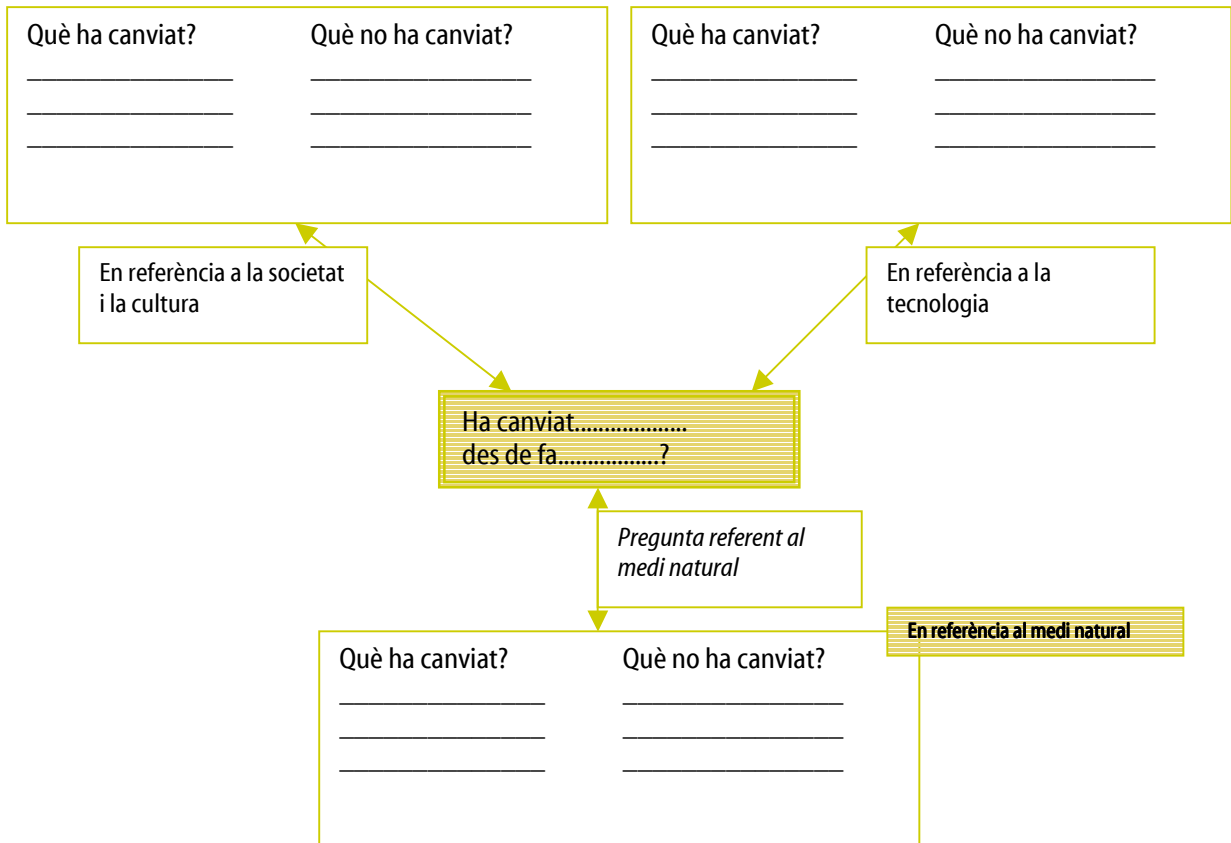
Què ha canviat?
___________________
___________________
___________________

Què no ha canviat?
___________________
___________________
___________________

Què ha canviat?
___________________
___________________
___________________

Què no ha canviat?
___________________
___________________
___________________

En referència a la societat i la cultura

En referència a la tecnologia

Ha canviat..................
des de fa................?

*Pregunta referent al medi natural*

**En referència al medi natural**

Què ha canviat?
___________________
___________________
___________________

Què no ha canviat?
___________________
___________________
___________________